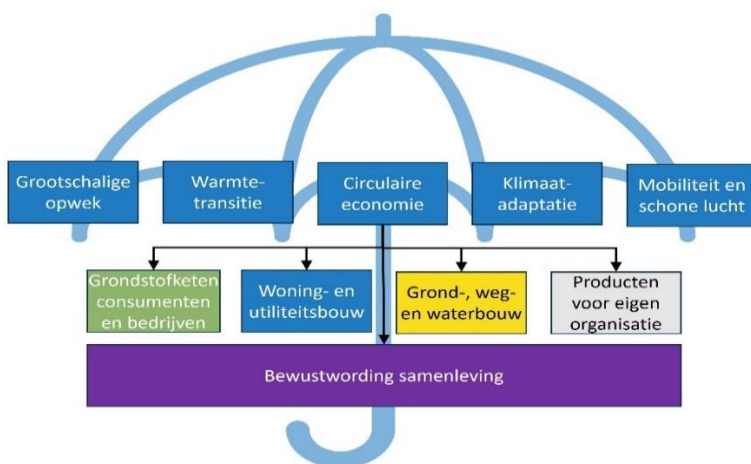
Grootschalige opwek

Warmtetransitie

Circulaire economie

Klimaatadaptatie

Mobiliteit en schone lucht

Grondstofketen consumenten en bedrijven

Woning- en utiliteitsbouw

Grond-, weg- en waterbouw

Producten voor eigen organisatie

Bewustwording samenleving